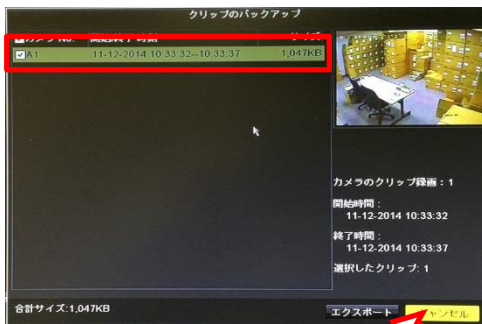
クリップのバックアップ

カメラNo. 開始終了時間 サイズ

A1 11-12-2014 10:33:32--10:33:37 1,047KB

カメラのクリップ録画：1

開始時間：
11-12-2014 10:33:32

終了時間：
11-12-2014 10:33:37

選択したクリップ：1

合計サイズ:1,047KB

エクスポート キャンセル